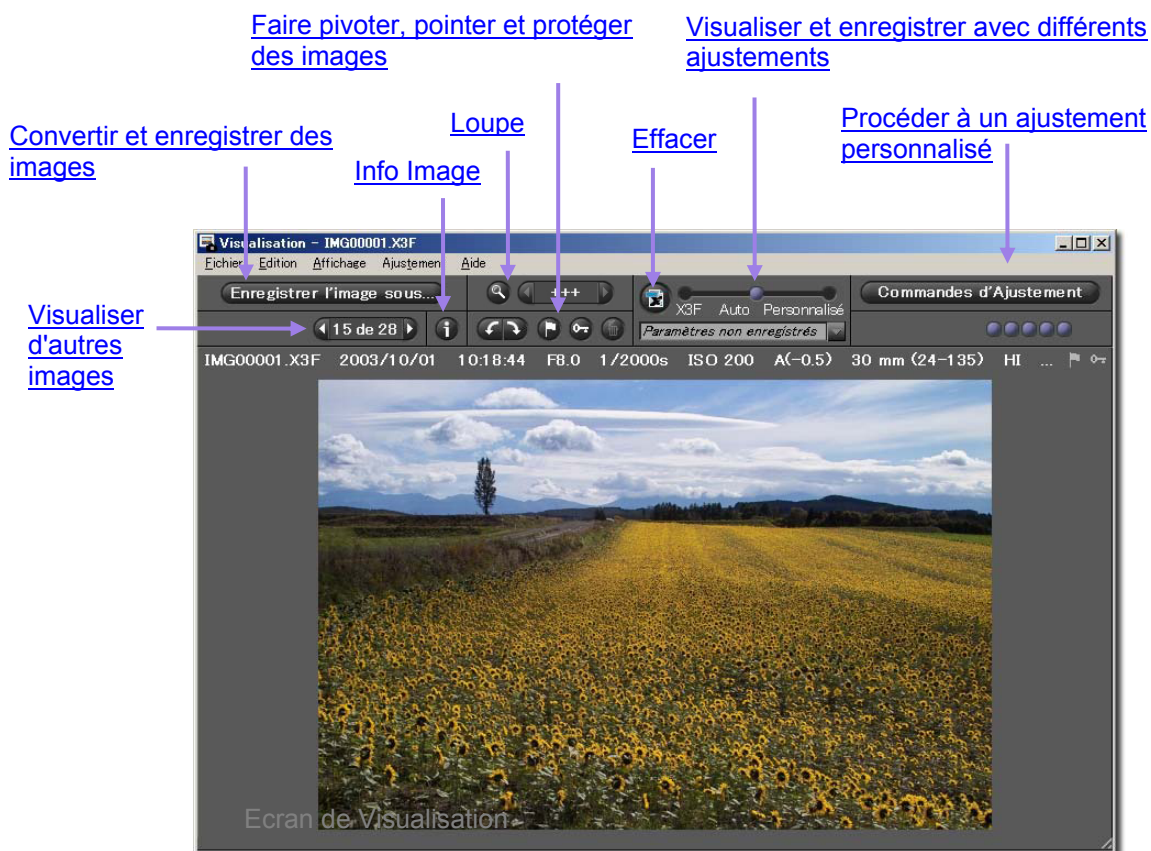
Faire pivoter, pointer et protéger des images

Visualiser et enregistrer avec différents ajustements

Convertir et enregistrer des images

Loupe

Effacer

Procéder à un ajustement personnalisé

Info Image

Visualisation – IMG00001.X3F

Fichier Edition Affichage Ajustement Aide

Enregistrer l'image sous...

+++

X3F Auto Personnalisé

Commandes d'Ajustement

Visualiser d'autres images

15 de 28

Paramètres non enregistrés

IMG00001.X3F 2003/10/01 10:18:44 F8.0 1/2000s ISO 200 A(−0.5) 30 mm (24-135) HI ...

Ecran de Visualisation